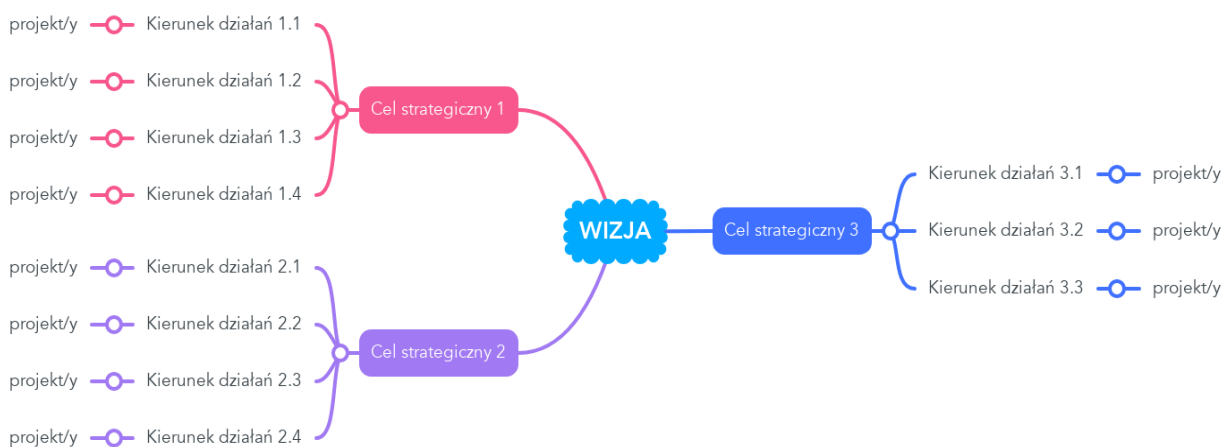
WIZJA

Cel strategiczny 1
Kierunek działań 1.1 projekt/y
Kierunek działań 1.2 projekt/y
Kierunek działań 1.3 projekt/y
Kierunek działań 1.4 projekt/y

Cel strategiczny 2
Kierunek działań 2.1 projekt/y
Kierunek działań 2.2 projekt/y
Kierunek działań 2.3 projekt/y
Kierunek działań 2.4 projekt/y

Cel strategiczny 3
Kierunek działań 3.1 projekt/y
Kierunek działań 3.2 projekt/y
Kierunek działań 3.3 projekt/y